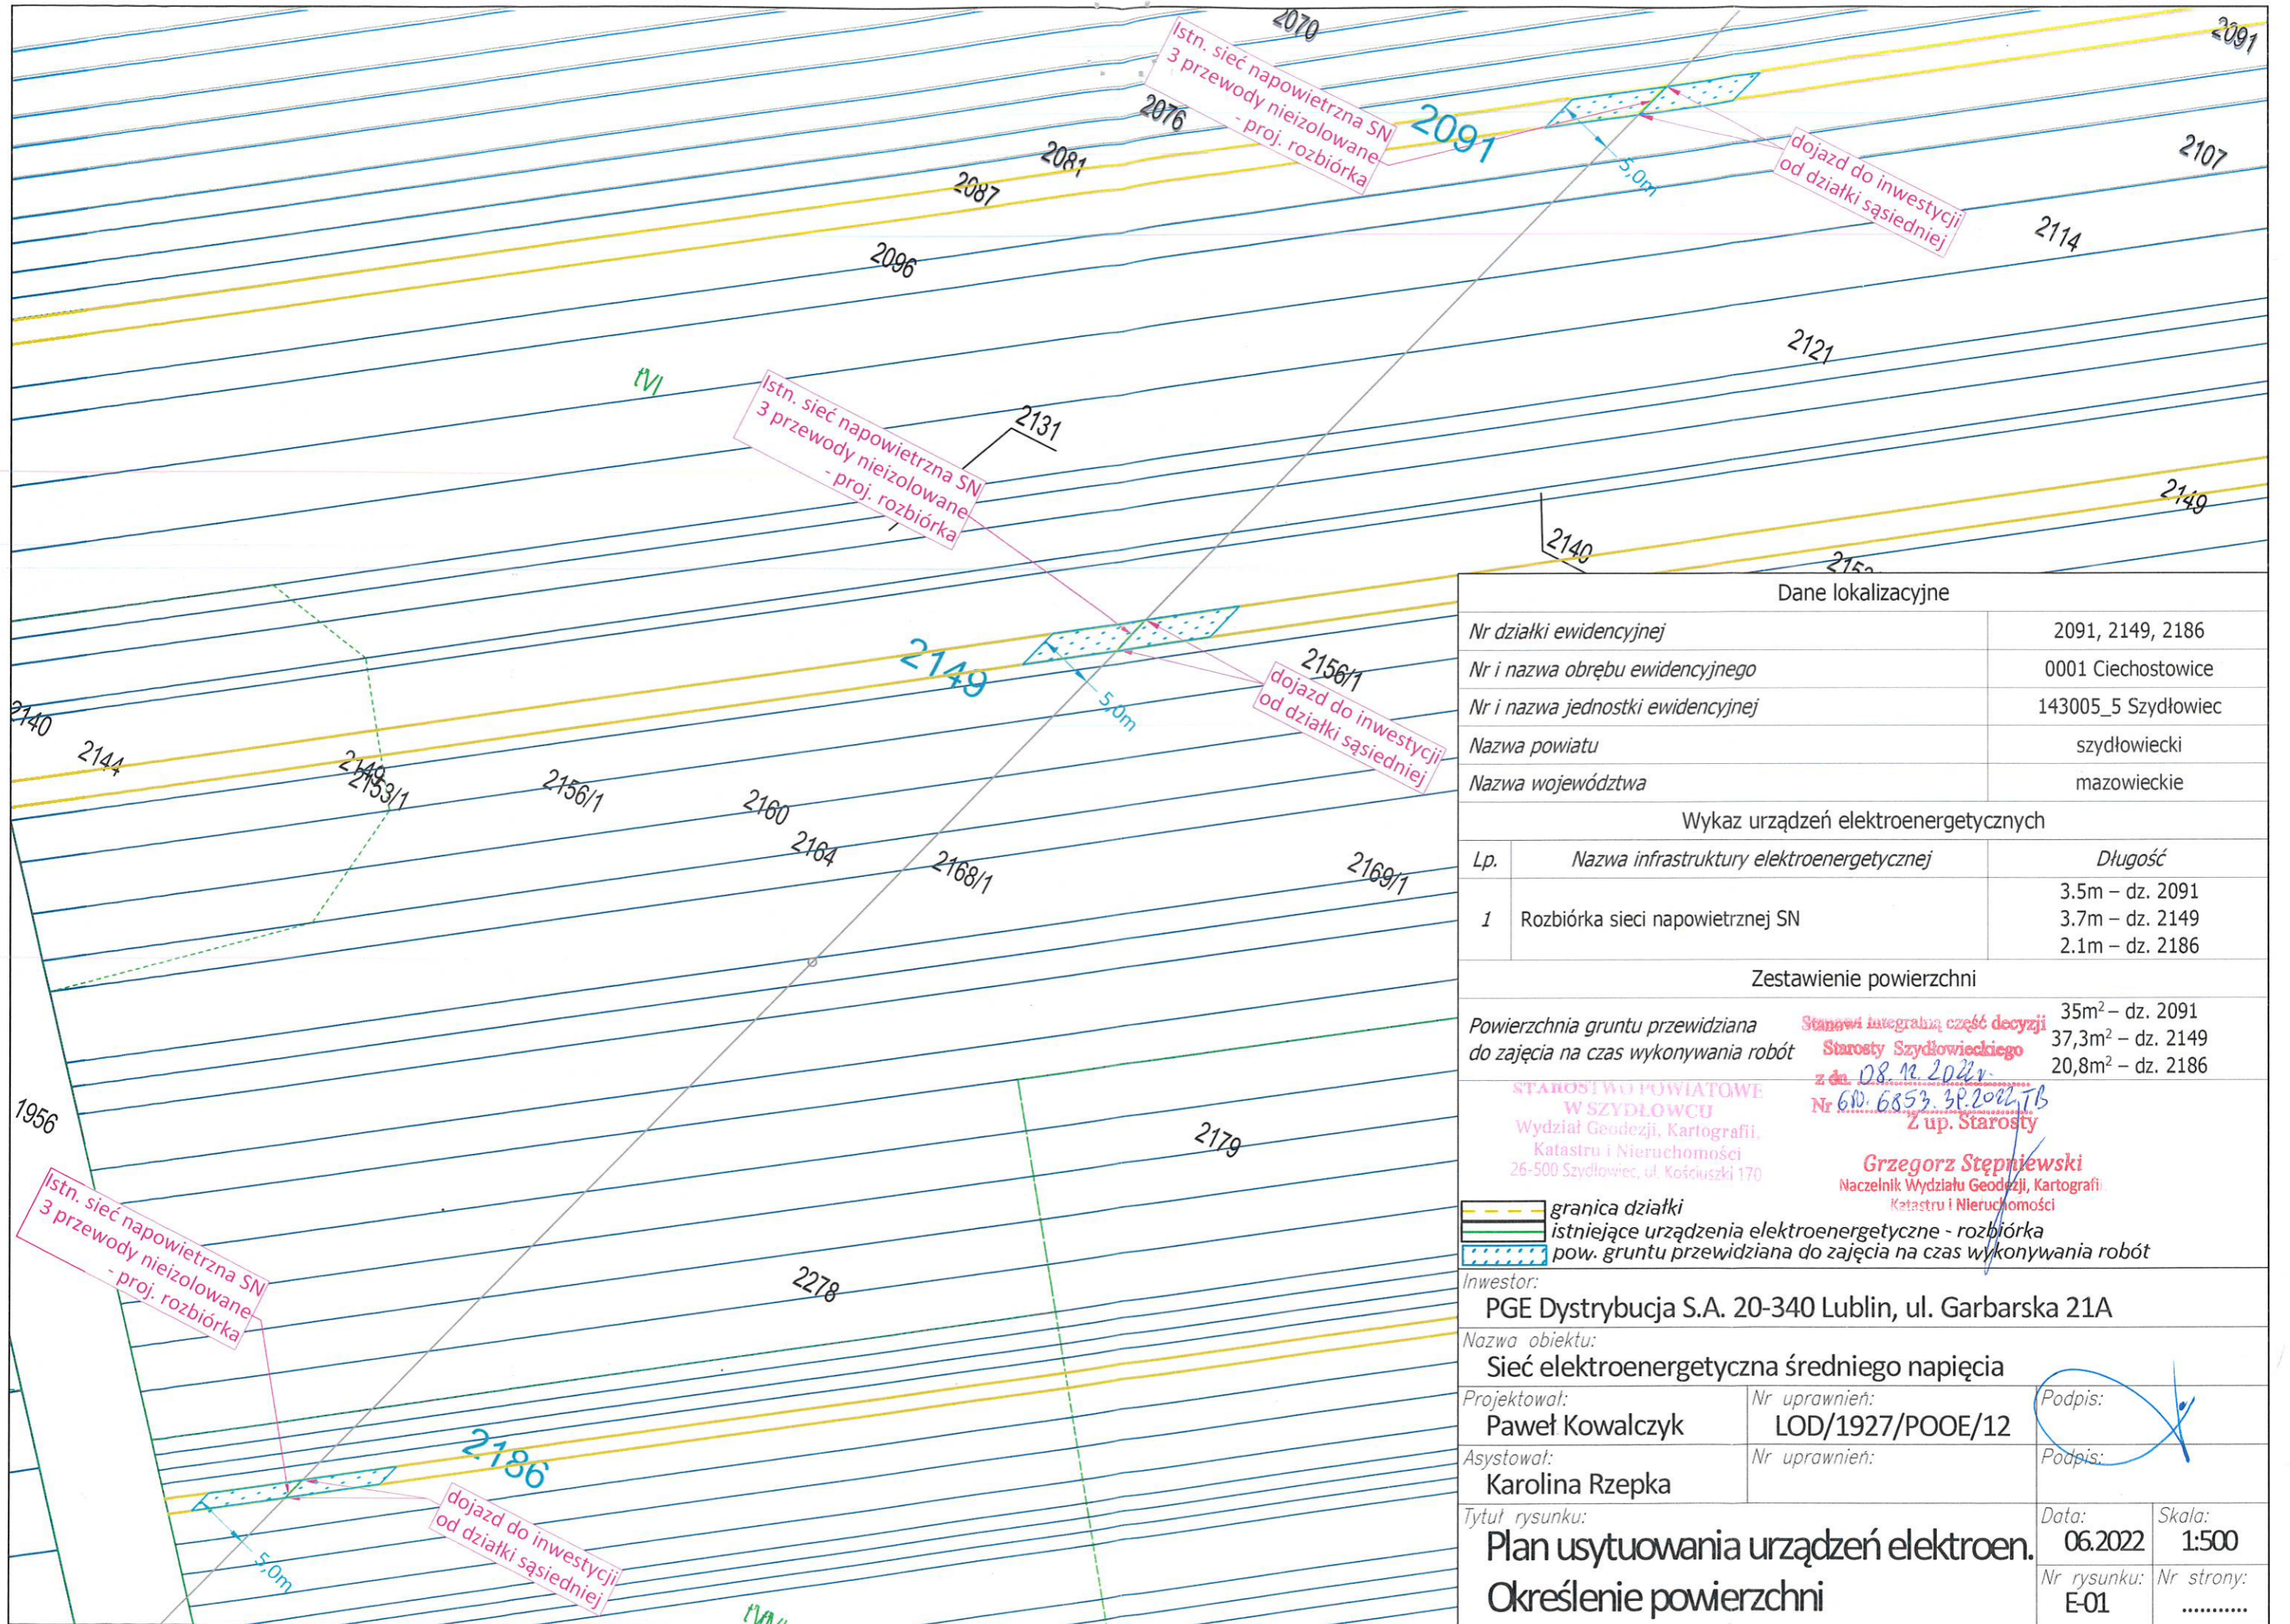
2070
2091
Istn. sieć napowietrzna SN
3 przewody nieizolowane
- proj. rozbiórka
2076
2091
2081
2087
5,0m
dojazd do inwestycji
od działki sąsiedniej
2107
2114
2096
2121
ŁVI
Istn. sieć napowietrzna SN
3 przewody nieizolowane
- proj. rozbiórka
2131
2149
2140
2149
5,0m
2156/1
dojazd do inwestycji
od działki sąsiedniej
2140
2144
2149
2153/1
2156/1
2160
2164
2168/1
2169/1
1956
2179
Istn. sieć napowietrzna SN
3 przewody nieizolowane
- proj. rozbiórka
2278
2186
5,0m
dojazd do inwestycji
od działki sąsiedniej

| Dane lokalizacyjne | |
|---|---|
| Nr działki ewidencyjnej | 2091, 2149, 2186 |
| Nr i nazwa obrębu ewidencyjnego | 0001 Ciechostowice |
| Nr i nazwa jednostki ewidencyjnej | 143005_5 Szydłowiec |
| Nazwa powiatu | szydłowiecki |
| Nazwa województwa | mazowieckie |

Wykaz urządzeń elektroenergetycznych

| Lp. | Nazwa infrastruktury elektroenergetycznej | Długość |
|---|---|---|
| 1 | Rozbiórka sieci napowietrznej SN | 3.5m – dz. 2091<br>3.7m – dz. 2149<br>2.1m – dz. 2186 |

Zestawienie powierzchni

Powierzchnia gruntu przewidziana do zajęcia na czas wykonywania robót
35m$^2$ – dz. 2091
37,3m$^2$ – dz. 2149
20,8m$^2$ – dz. 2186

Stanowi integralną część decyzji Starosty Szydłowieckiego z dn. 08.12.2022r. Nr GD.6853.38.2022.TB
Z up. Starosty
Grzegorz Stępniewski
Naczelnik Wydziału Geodezji, Kartografii Katastru i Nieruchomości

STAROSTWO POWIATOWE W SZYDŁOWCU
Wydział Geodezji, Kartografii, Katastru i Nieruchomości
26-500 Szydłowiec, ul. Kościuszki 170

granica działki
istniejące urządzenia elektroenergetyczne - rozbiórka
pow. gruntu przewidziana do zajęcia na czas wykonywania robót

Inwestor:
PGE Dystrybucja S.A. 20-340 Lublin, ul. Garbarska 21A
Nazwa obiektu:
Sieć elektroenergetyczna średniego napięcia
Projektował: Paweł Kowalczyk
Nr uprawnień: LOD/1927/POOE/12
Podpis:
Asystował: Karolina Rzepka
Nr uprawnień:
Podpis:
Tytuł rysunku:
Plan usytuowania urządzeń elektroen.
Określenie powierzchni
Data: 06.2022
Skala: 1:500
Nr rysunku: E-01
Nr strony: .........
ŁVI